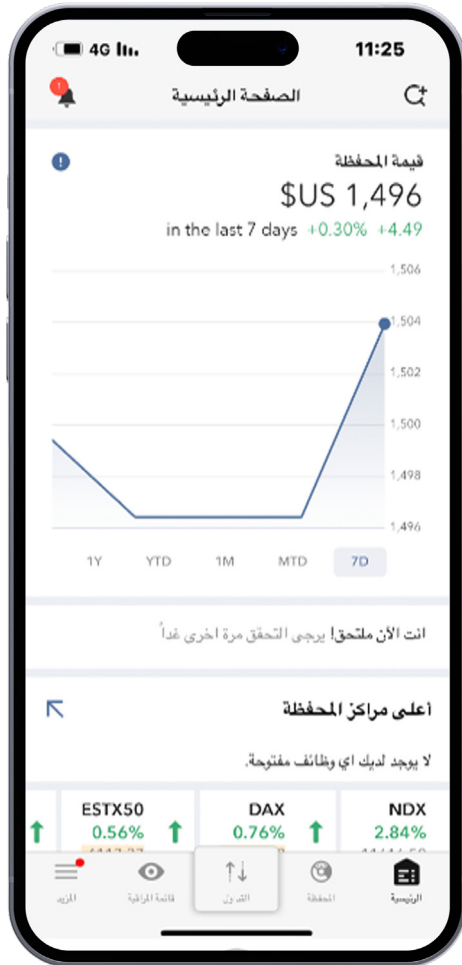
4G
11:25
الصفحة الرئيسية
قيمة المحفظة
$US 1,496
in the last 7 days +0.30% +4.49
1,506
1,504
1,502
1,500
1,498
1,496
1Y YTD 1M MTD 7D
انت الآن ملتحق! يرجى التحقق مرة اخرى غداً
أعلى مراكز المحفظة
لا يوجد لديك اي وظائف مفتوحة.
ESTX50
0.56%
DAX
0.76%
NDX
2.84%
المزيد
قائمة المراقبة
التداول
المحفظة
الرئيسية